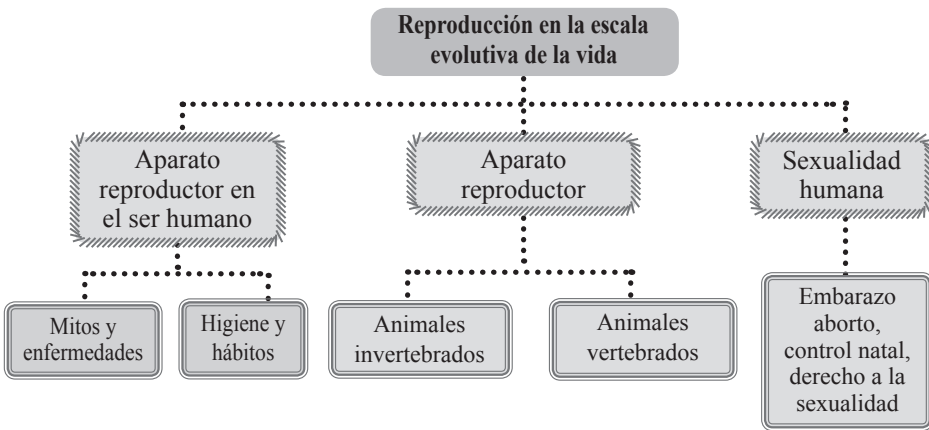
Reproducción en la escala evolutiva de la vida

Aparato reproductor en el ser humano

Aparato reproductor

Sexualidad humana

Mitos y enfermedades

Higiene y hábitos

Animales invertebrados

Animales vertebrados

Embarazo aborto, control natal, derecho a la sexualidad